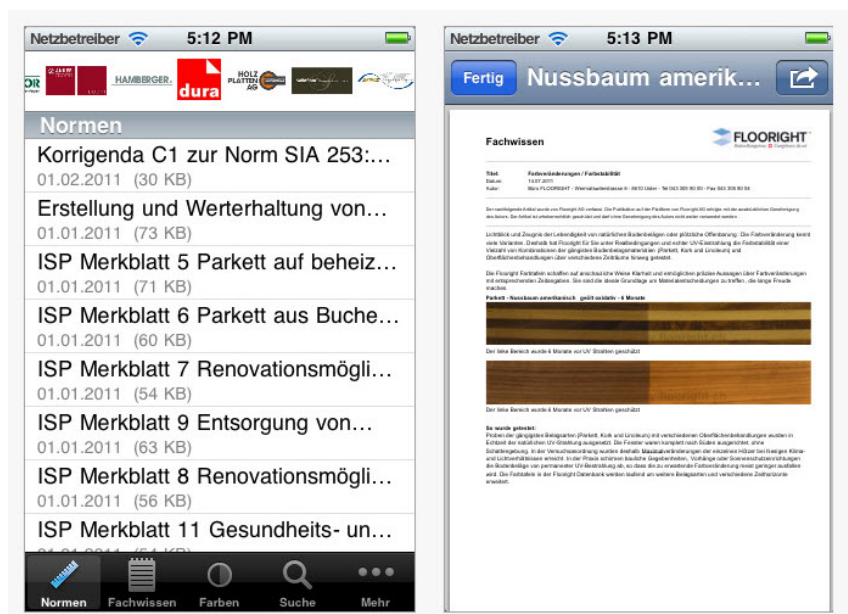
Netzbetreiber 5:12 PM

HAMBERGER

dura

HOLZ PLATTEN AG

Normen

Korrigenda C1 zur Norm SIA 253:...
01.02.2011 (30 KB)

Erstellung und Werterhaltung von...
01.01.2011 (73 KB)

ISP Merkblatt 5 Parkett auf beheiz...
01.01.2011 (71 KB)

ISP Merkblatt 6 Parkett aus Buche...
01.01.2011 (60 KB)

ISP Merkblatt 7 Renovationsmögli...
01.01.2011 (54 KB)

ISP Merkblatt 9 Entsorgung von...
01.01.2011 (63 KB)

ISP Merkblatt 8 Renovationsmögli...
01.01.2011 (56 KB)

ISP Merkblatt 11 Gesundheits- un...

Normen Fachwissen Farben Suche Mehr

Netzbetreiber 5:13 PM

Fertig Nussbaum amerik...

Fachwissen

FLOORIGHT

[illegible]

Parkett - Nussbaum amerikanisch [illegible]

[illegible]